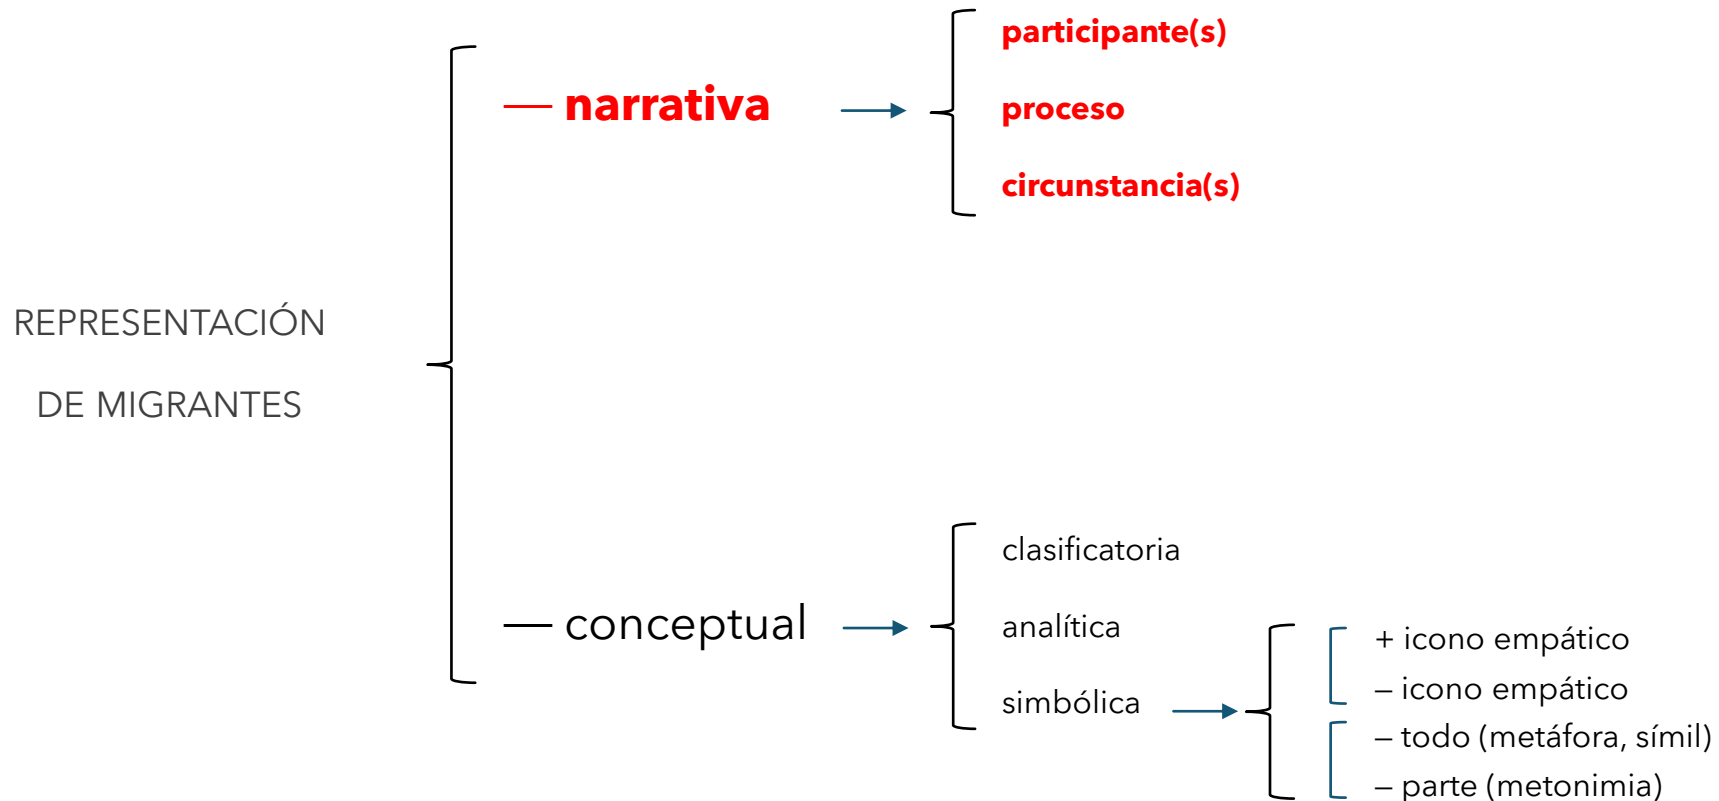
REPRESENTACIÓN

DE MIGRANTES

— narrativa

participante(s)

proceso

circunstancia(s)

— conceptual

clasificatoria

analítica

simbólica

+ icono empático

– icono empático

– todo (metáfora, símil)

– parte (metonimia)